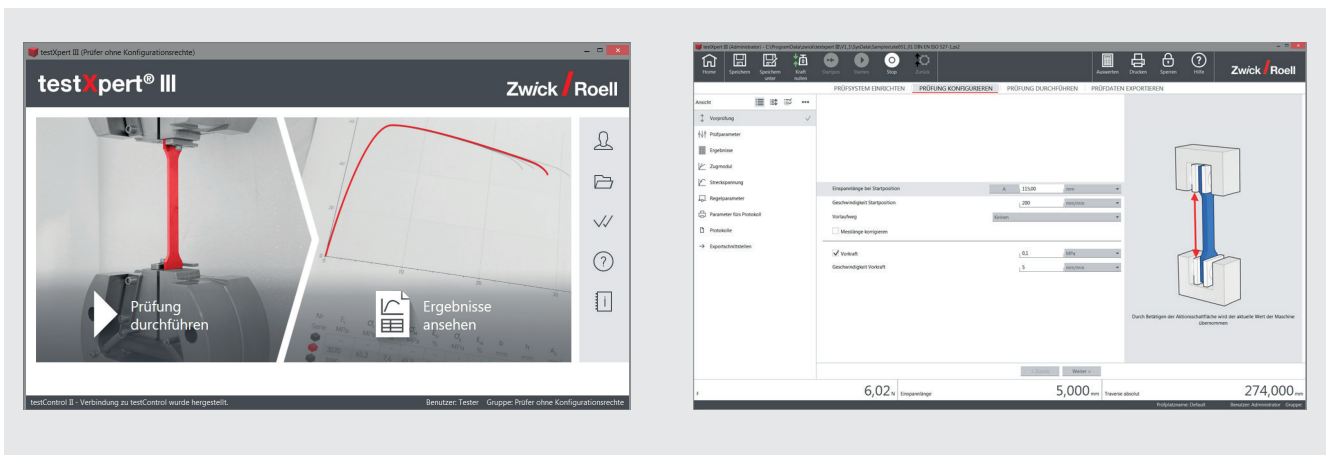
testXpert III (Prüfer ohne Konfigurationsrechte)

testXpert® III

ZwickRoell

Prüfung durchführen

Ergebnisse ansehen

testControl II - Verbindung zu testControl wurde hergestellt.

Benutzer: Tester Gruppe: Prüfer ohne Konfigurationsrechte

testXpert III (Administrator) - C:\ProgramData\Zwick\testXpert III\V1_1\SysData\Samples\zwick\ISO 527-1.zp2

Home Speichern Speichern unter Kraft nullen Startpos Starten Stop Zurück

Auswerten Drucken Sperren Hilfe

ZwickRoell

PRÜFSYSTEM EINRICHTEN PRÜFUNG KONFIGURIEREN PRÜFUNG DURCHFÜHREN PRÜFDATEN EXPORTIEREN

Ansicht

Vorprüfung
Prüfparameter
Ergebnisse
Zugmodul
Streckspannung
Regelparameter
Parameter fürs Protokoll
Protokolle
Exportschnittstellen

Einspannlänge bei Startposition | 115,00 | mm
Geschwindigkeit Startposition | 200 | mm/min
Vorlaufweg | Keinen
Messlänge korrigieren

Vorkraft | 0,1 | MPa
Geschwindigkeit Vorkraft | 5 | mm/min

Durch Betätigen der Aktionsschaltfläche wird der aktuelle Wert der Maschine übernommen

Weiter

F 6,02 N Einspannlänge 5,000 mm Traverse absolut 274,000 mm

Prüfplatzname: Default Benutzer: Administrator Gruppe